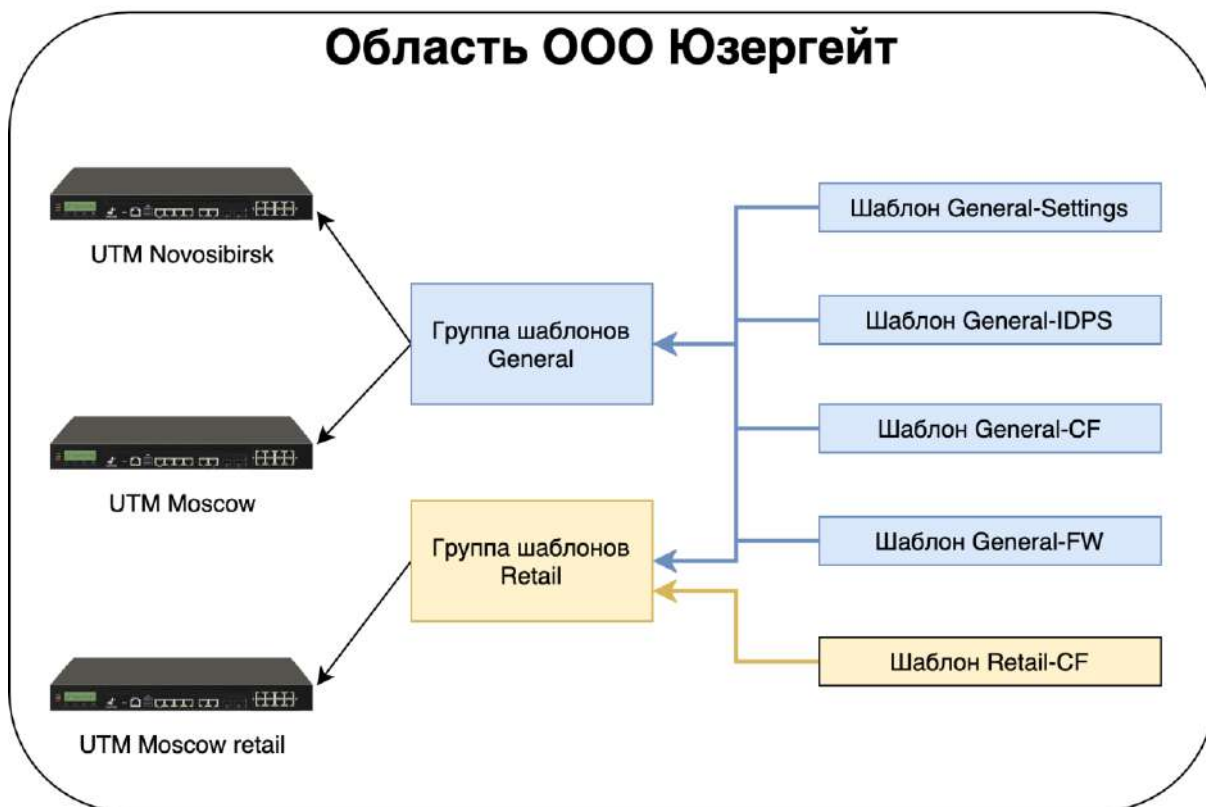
Область ООО Юзергейт

UTM Novosibirsk

UTM Moscow

UTM Moscow retail

Группа шаблонов General

Группа шаблонов Retail

Шаблон General-Settings

Шаблон General-IDPS

Шаблон General-CF

Шаблон General-FW

Шаблон Retail-CF